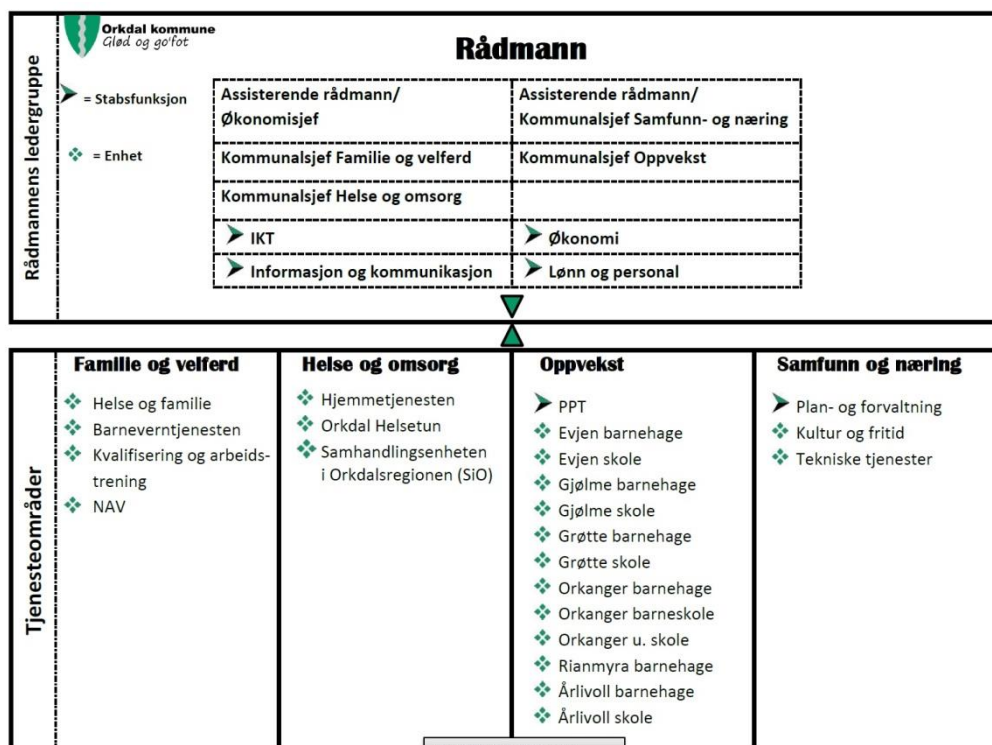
Orkdal kommune
Glød og go'fot

Rådmann

Rådmannens ledergruppe

= Stabsfunksjon

= Enhet

| Assisterende rådmann/ Økonomisjef | Assisterende rådmann/ Kommunalsjef Samfunn- og næring |
|---|---|
| Kommunalsjef Familie og velferd | Kommunalsjef Oppvekst |
| Kommunalsjef Helse og omsorg | |
| IKT | Økonomi |
| Informasjon og kommunikasjon | Lønn og personal |

Tjenesteområder

Familie og velferd
Helse og familie
Barneverntjenesten
Kvalifisering og arbeidstrening
NAV

Helse og omsorg
Hjemmetjenesten
Orkdal Helsetun
Samhandlingsenheten i Orkdalsregionen (SiO)

Oppvekst
PPT
Evjen barnehage
Evjen skole
Gjølme barnehage
Gjølme skole
Grøtte barnehage
Grøtte skole
Orkanger barnehage
Orkanger barneskole
Orkanger u. skole
Rianmyra barnehage
Årlivoll barnehage
Årlivoll skole

Samfunn og næring
Plan- og forvaltning
Kultur og fritid
Tekniske tjenester